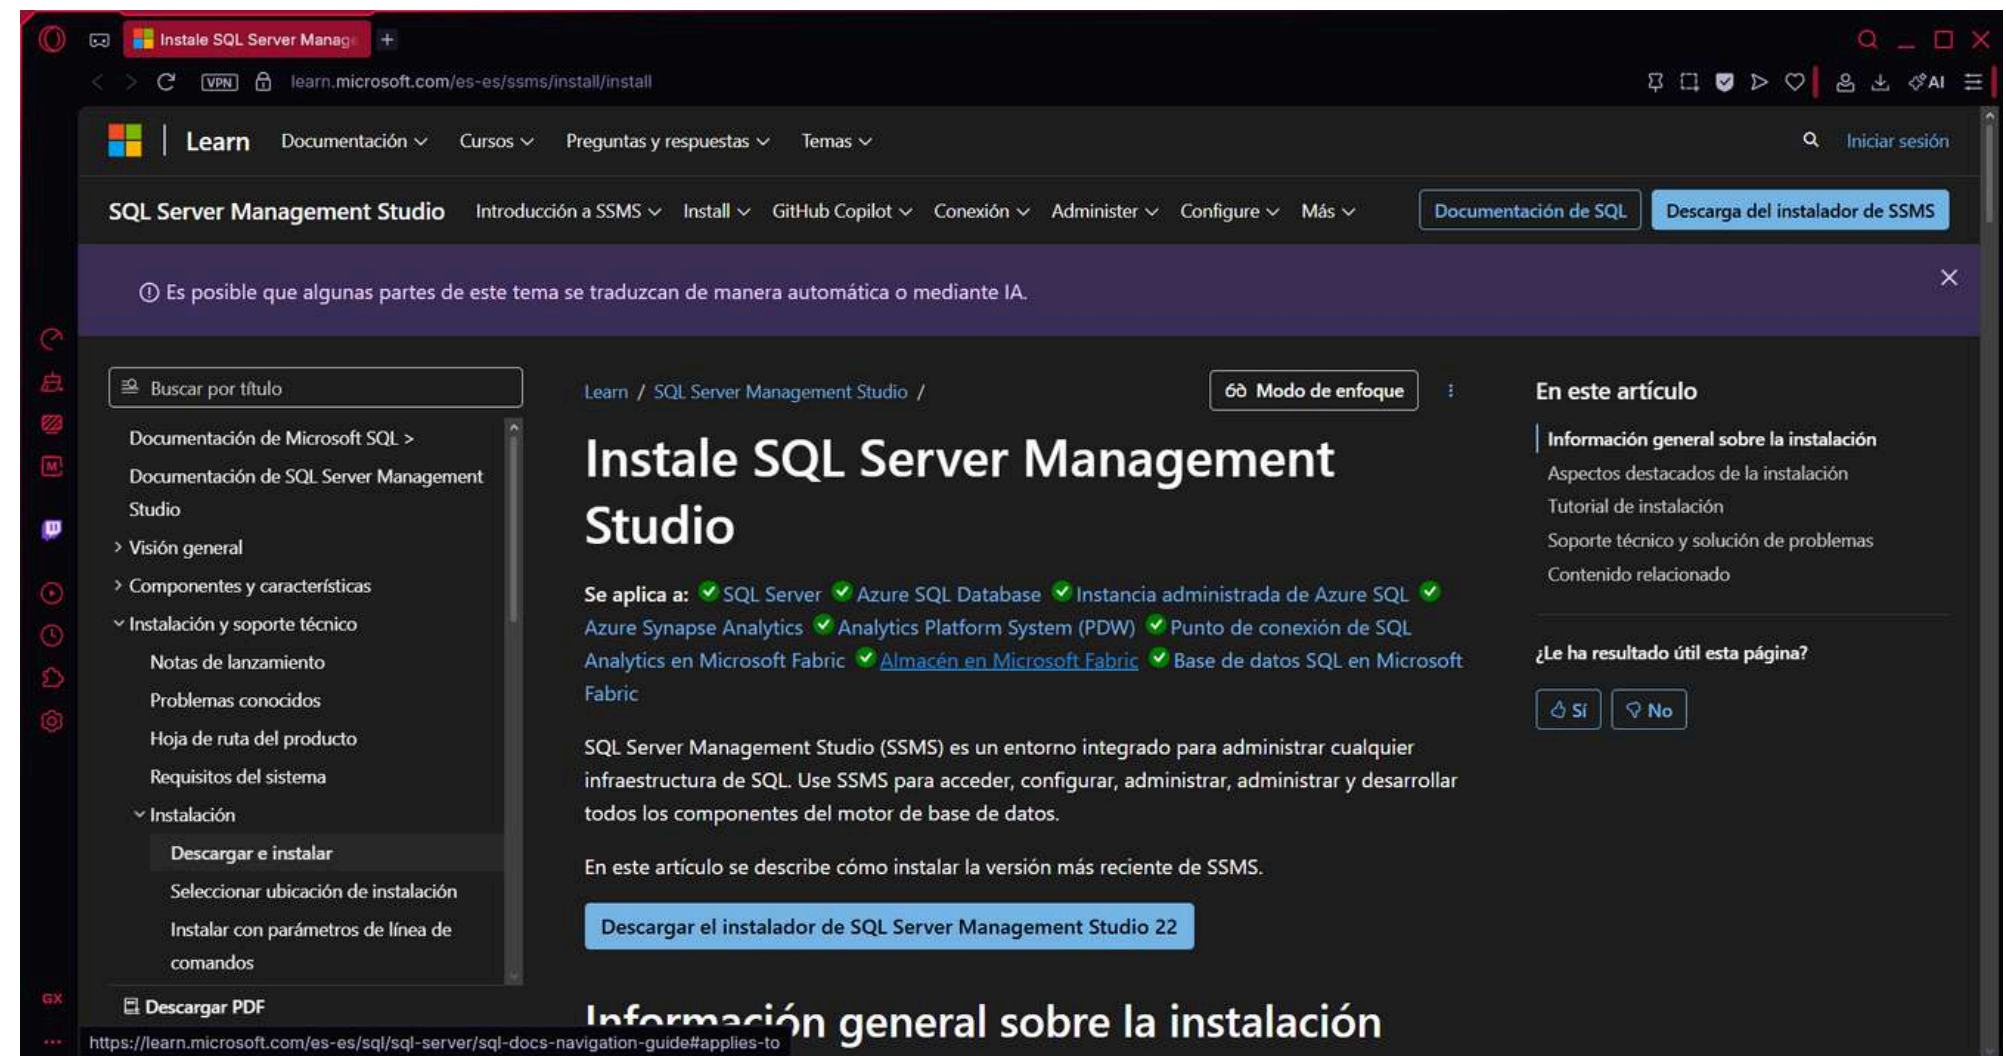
Instale SQL Server Manag

VPN learn.microsoft.com/es-es/ssms/install/install

AI

Learn Documentación Cursos Preguntas y respuestas Temas Iniciar sesión

SQL Server Management Studio Introducción a SSMS Install GitHub Copilot Conexión Administer Configure Más Documentación de SQL Descarga del instalador de SSMS

Es posible que algunas partes de este tema se traduzcan de manera automática o mediante IA.

Buscar por título

Documentación de Microsoft SQL >
Documentación de SQL Server Management Studio
Visión general
Componentes y características
Instalación y soporte técnico
Notas de lanzamiento
Problemas conocidos
Hoja de ruta del producto
Requisitos del sistema
Instalación
Descargar e instalar
Seleccionar ubicación de instalación
Instalar con parámetros de línea de comandos

Descargar PDF

Learn / SQL Server Management Studio /

Modo de enfoque

# Instale SQL Server Management Studio

Se aplica a: SQL Server Azure SQL Database Instancia administrada de Azure SQL Azure Synapse Analytics Analytics Platform System (PDW) Punto de conexión de SQL Analytics en Microsoft Fabric Almacén en Microsoft Fabric Base de datos SQL en Microsoft Fabric

SQL Server Management Studio (SSMS) es un entorno integrado para administrar cualquier infraestructura de SQL. Use SSMS para acceder, configurar, administrar, administrar y desarrollar todos los componentes del motor de base de datos.

En este artículo se describe cómo instalar la versión más reciente de SSMS.

Descargar el instalador de SQL Server Management Studio 22

Información general sobre la instalación

En este artículo

Información general sobre la instalación
Aspectos destacados de la instalación
Tutorial de instalación
Soporte técnico y solución de problemas
Contenido relacionado

¿Le ha resultado útil esta página?

Sí No

GX

https://learn.microsoft.com/es-es/sql/sql-server/sql-docs-navigation-guide#applies-to